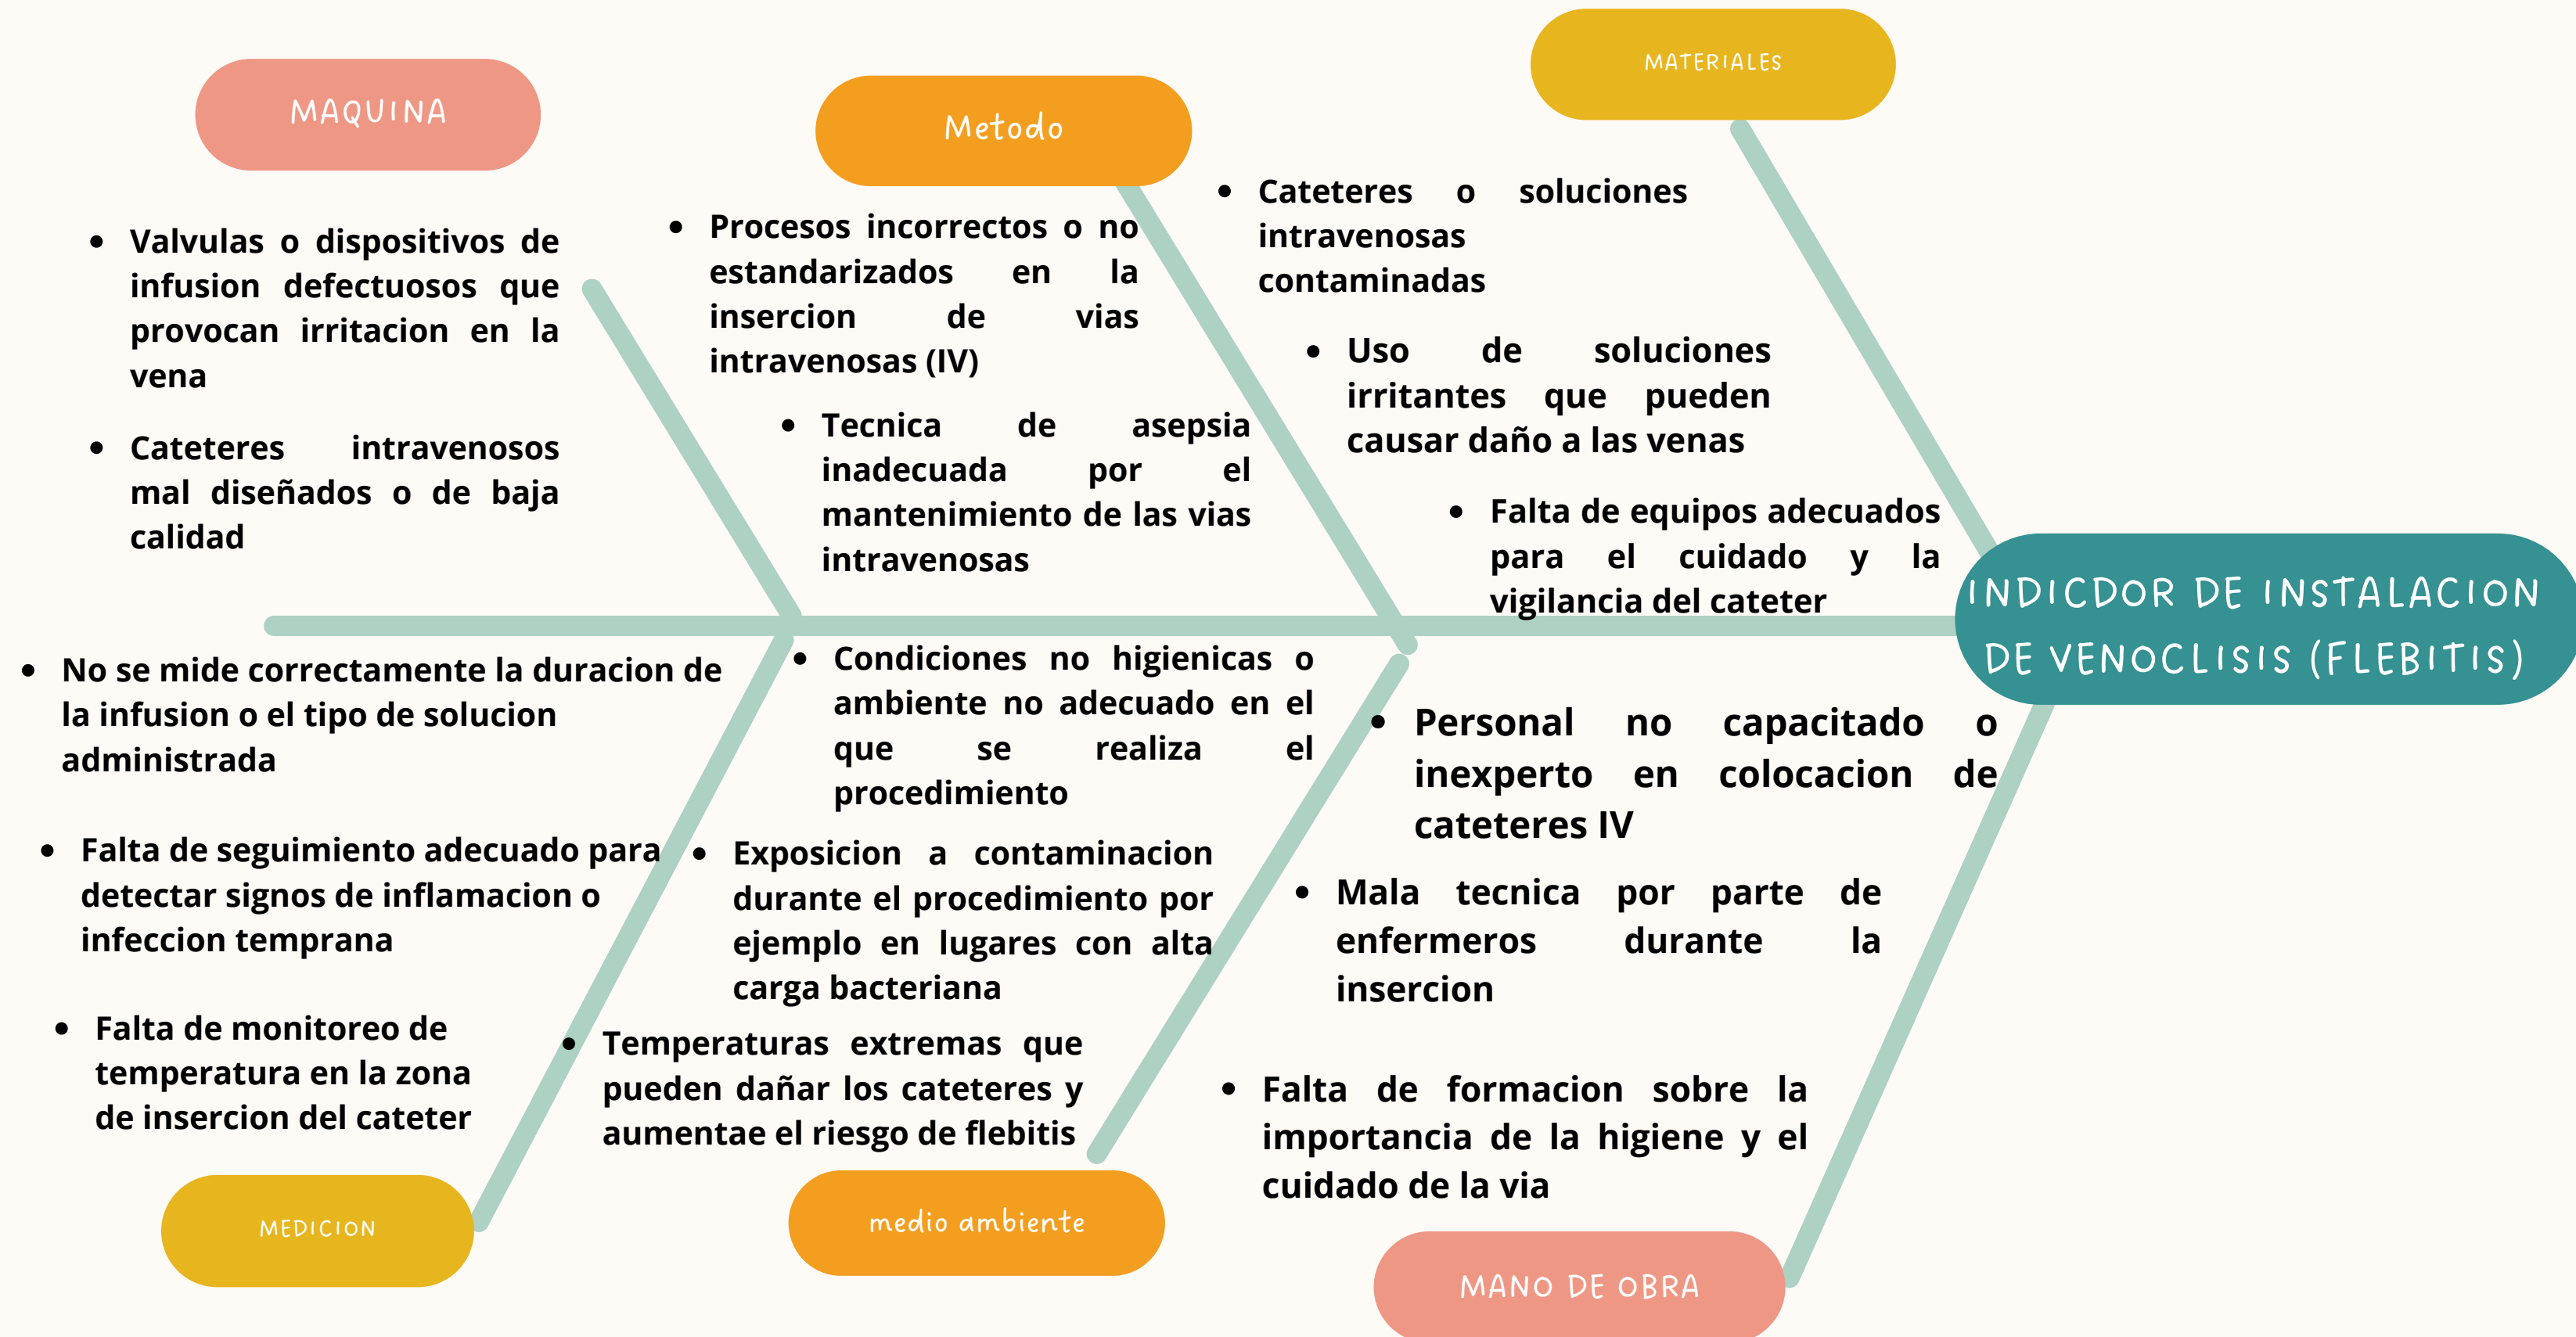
MAQUINA

- Valvulas o dispositivos de infusion defectuosos que provocan irritacion en la vena
- Cateteres intravenosos mal diseñados o de baja calidad

Metodo

- Procesos incorrectos o no estandarizados en la insercion de vias intravenosas (IV)
- Tecnica de asepsia inadecuada por el mantenimiento de las vias intravenosas

MATERIALES

- Cateteres o soluciones intravenosas contaminadas
- Uso de soluciones irritantes que pueden causar daño a las venas
- Falta de equipos adecuados para el cuidado y la vigilancia del cateter

INDICDOR DE INSTALACION DE VENOCLISIS (FLEBITIS)

- No se mide correctamente la duracion de la infusion o el tipo de solucion administrada
- Falta de seguimiento adecuado para detectar signos de inflamacion o infeccion temprana
- Falta de monitoreo de temperatura en la zona de insercion del cateter

MEDICION

- Condiciones no higienicas o ambiente no adecuado en el que se realiza el procedimiento
- Exposicion a contaminacion durante el procedimiento por ejemplo en lugares con alta carga bacteriana
- Temperaturas extremas que pueden dañar los cateteres y aumentae el riesgo de flebitis

medio ambiente

- Personal no capacitado o inexperto en colocacion de cateteres IV
- Mala tecnica por parte de enfermeros durante la insercion
- Falta de formacion sobre la importancia de la higiene y el cuidado de la via

MANO DE OBRA